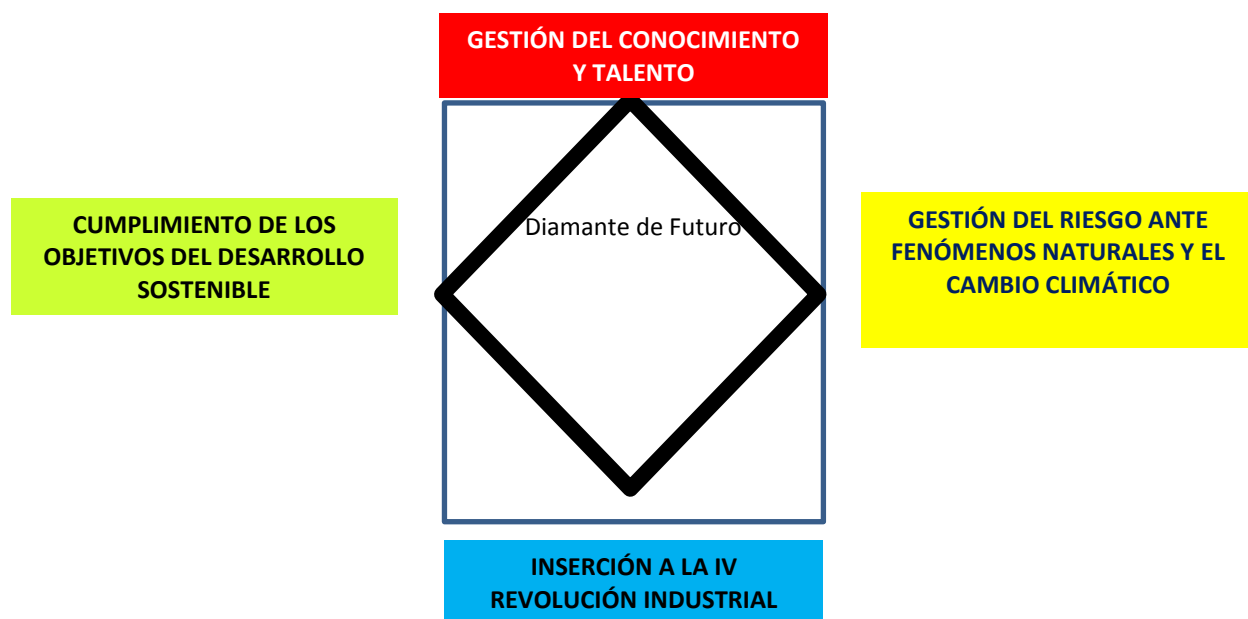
GESTIÓN DEL CONOCIMIENTO Y TALENTO

CUMPLIMIENTO DE LOS OBJETIVOS DEL DESARROLLO SOSTENIBLE

Diamante de Futuro

GESTIÓN DEL RIESGO ANTE FENÓMENOS NATURALES Y EL CAMBIO CLIMÁTICO

INSERCIÓN A LA IV REVOLUCIÓN INDUSTRIAL